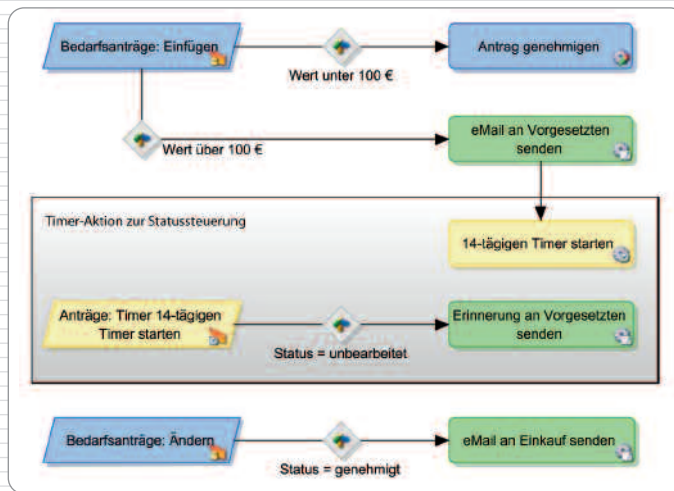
Bedarfsanträge: Einfügen

Wert unter 100 €

Antrag genehmigen

Wert über 100 €

eMail an Vorgesetzten senden

Timer-Aktion zur Statussteuerung

14-tägigen Timer starten

Anträge: Timer 14-tägigen Timer starten

Status = unbearbeitet

Erinnerung an Vorgesetzten senden

Bedarfsanträge: Ändern

Status = genehmigt

eMail an Einkauf senden